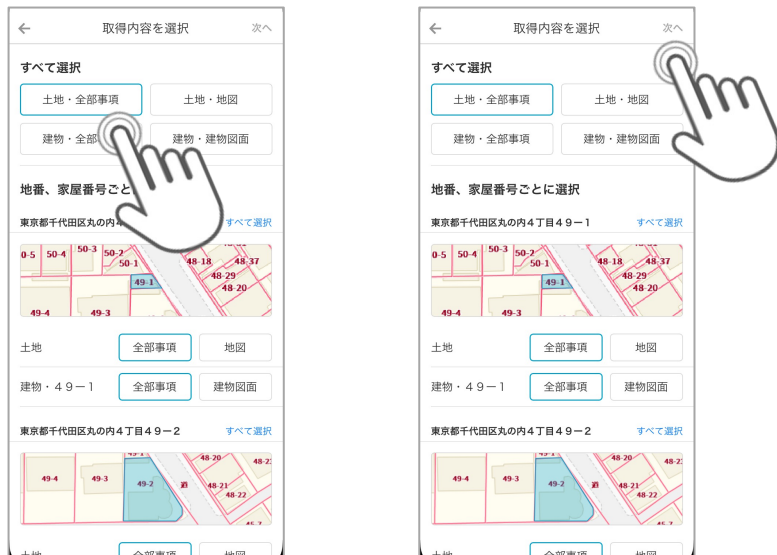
←
取得内容を選択
次へ

すべて選択
土地・全部事項
土地・地図
建物・全部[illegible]
建物・建物図面

地番、家屋番号ご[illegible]
東京都千代田区丸の内4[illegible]
すべて選択

0-5 50-4 50-3 50-2 50-1 49-1 48-18 48-37 48-29 48-20 49-4 49-3

土地
全部事項
地図
建物・49−1
全部事項
建物図面

東京都千代田区丸の内4丁目49−2
すべて選択

49-4 49-3 49-2 48-20 48-21 48-22

土地
全部事項
地図

←
取得内容を選択
次へ

すべて選択
土地・全部事項
土地・地図
建物・全部事項
建物・建物図面

地番、家屋番号ごとに選択
東京都千代田区丸の内4丁目49−1
すべて選択

0-5 50-4 50-3 50-2 50-1 49-1 48-18 48-37 48-29 48-20 49-4 49-3

土地
全部事項
地図
建物・49−1
全部事項
建物図面

東京都千代田区丸の内4丁目49−2
すべて選択

49-4 49-3 49-2 48-20 48-21 48-22

土地
全部事項
地図